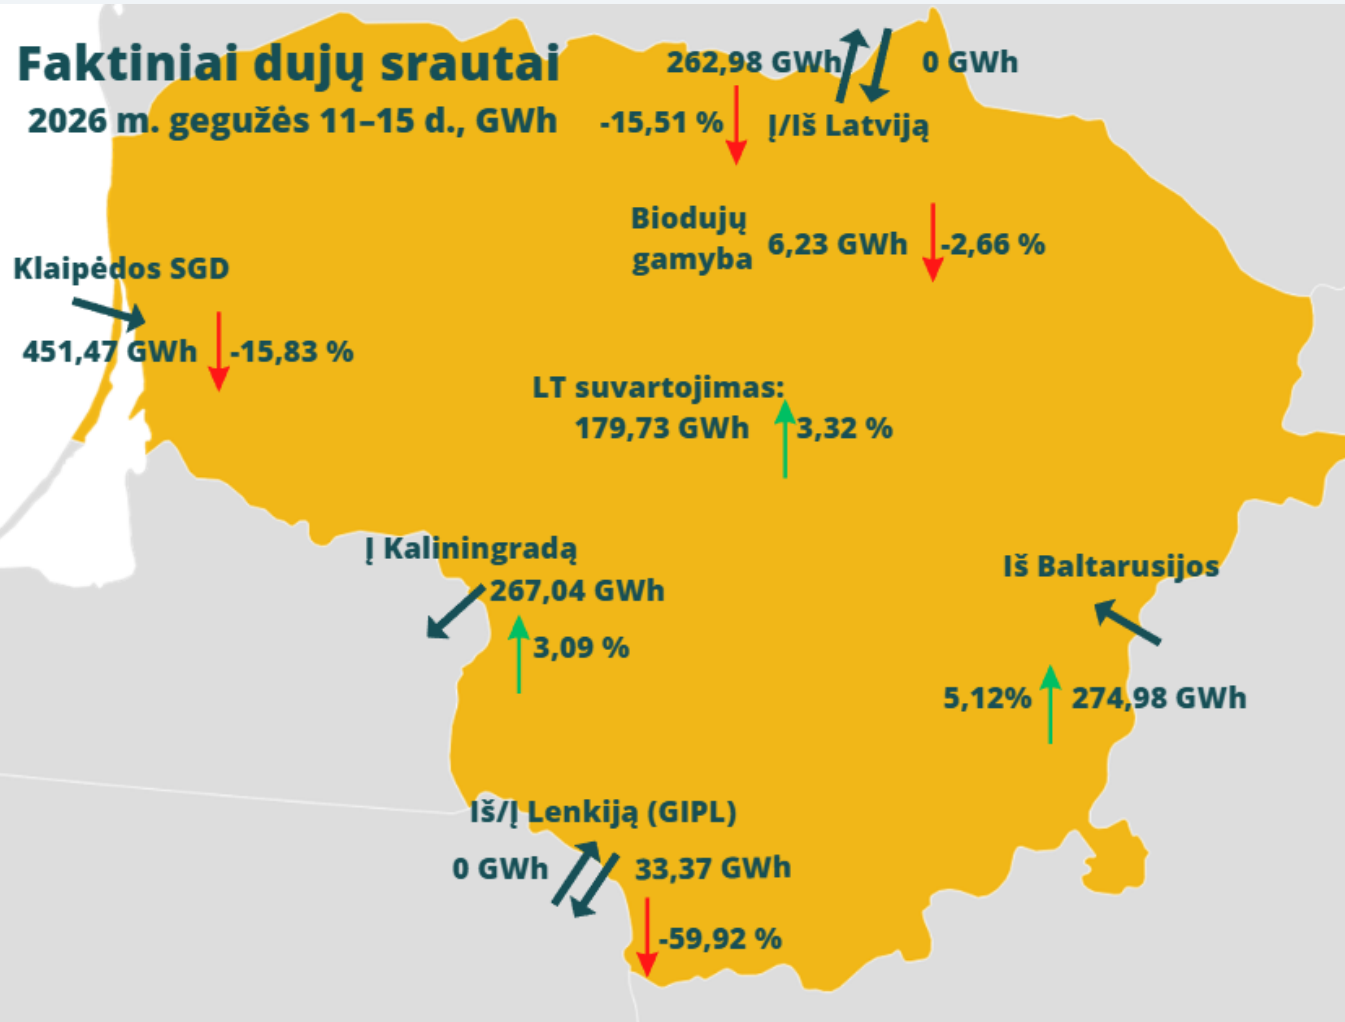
Faktiniai dujų srautai
2026 m. gegužės 11–15 d., GWh

262,98 GWh
0 GWh
-15,51 %
Į/Iš Latviją

Biodujų gamyba
6,23 GWh
-2,66 %

Klaipėdos SGD
451,47 GWh
-15,83 %

LT suvartojimas:
179,73 GWh
3,32 %

Į Kaliningradą
267,04 GWh
3,09 %

Iš Baltarusijos
5,12%
274,98 GWh

Iš/Į Lenkiją (GIPL)
0 GWh
33,37 GWh
-59,92 %